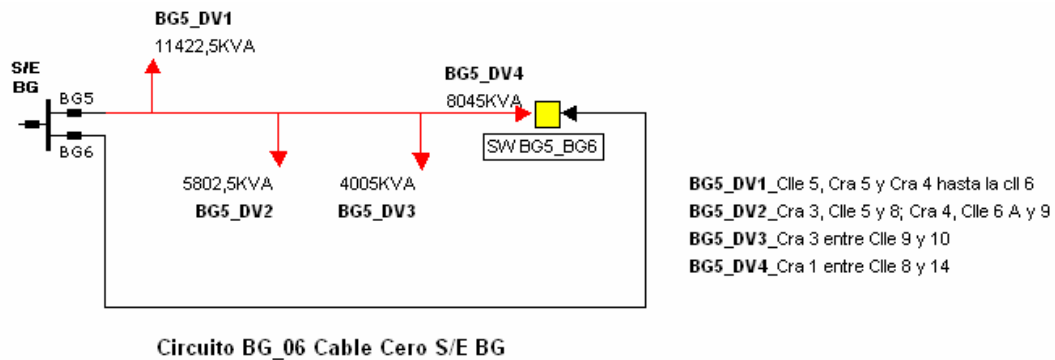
BG5_DV1
11422,5KVA

S/E
BG

BG5

BG6

BG5_DV4
8045KVA

SW BG5_BG6

5802,5KVA
BG5_DV2

4005KVA
BG5_DV3

BG5_DV1_Clle 5, Cra 5 y Cra 4 hasta la cll 6
BG5_DV2_Cra 3, Clle 5 y 8; Cra 4, Clle 6 A y 9
BG5_DV3_Cra 3 entre Clle 9 y 10
BG5_DV4_Cra 1 entre Clle 8 y 14

Circuito BG_06 Cable Cero S/E BG